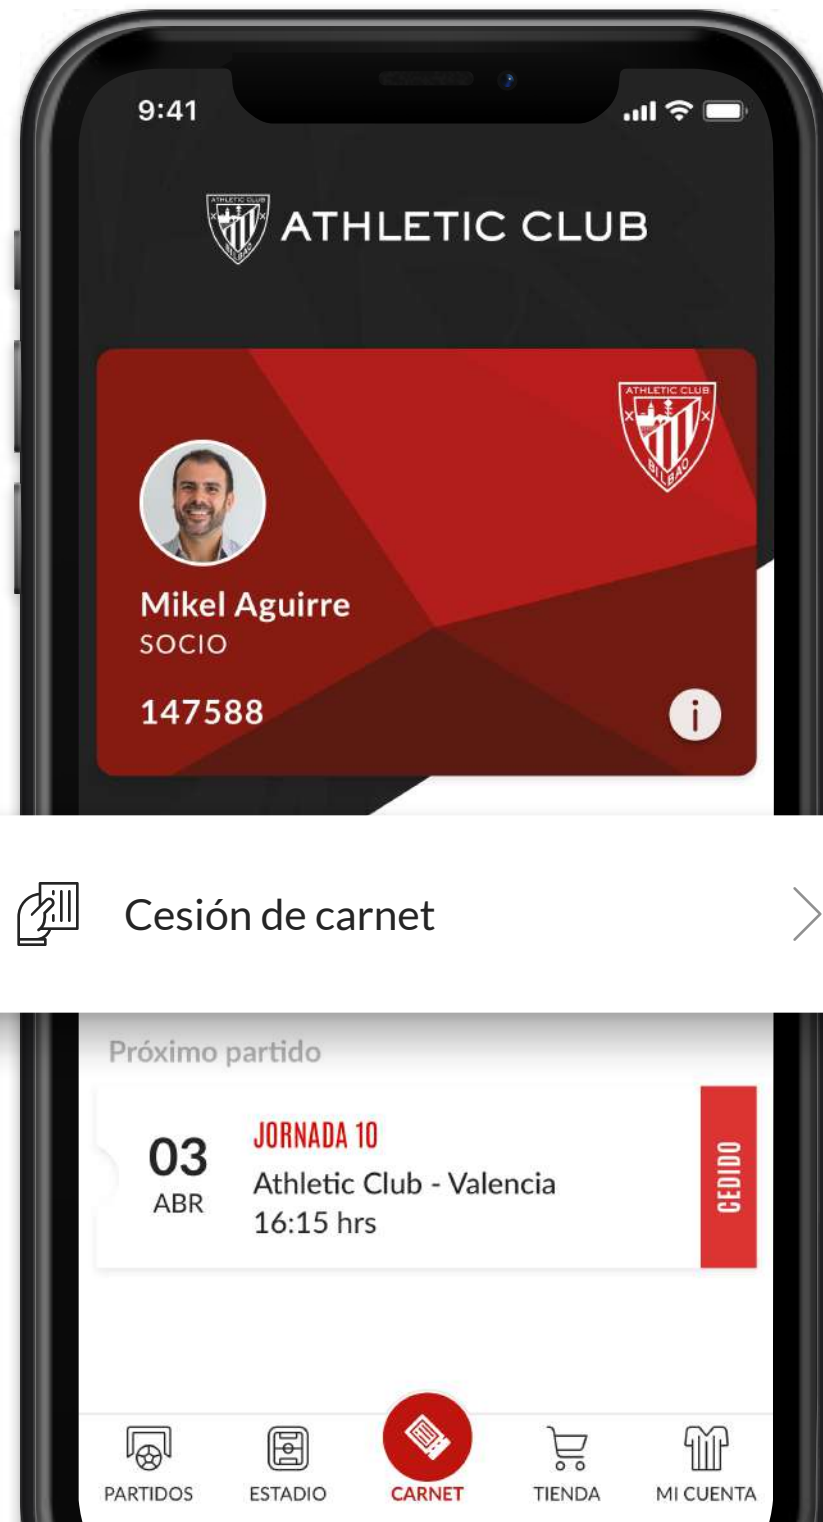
9:41

ATHLETIC CLUB

ATHLETIC CLUB
BILBAO

Mikel Aguirre
SOCIO
147588

Cesión de carnet

Próximo partido

03
ABR

JORNADA 10
Athletic Club - Valencia
16:15 hrs

CEDIDO

PARTIDOS
ESTADIO
CARNET
TIENDA
MI CUENTA